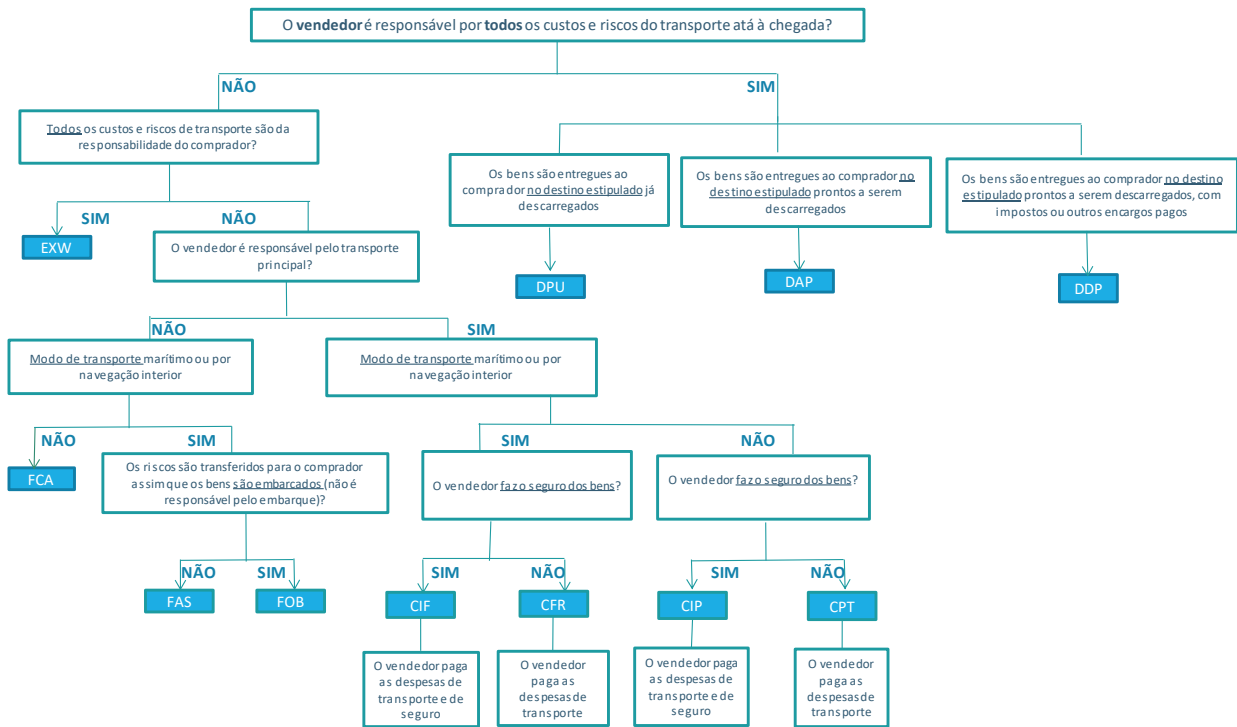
O **vendedor** é responsável por **todos** os custos e riscos do transporte atá à chegada?

NÃO

Todos os custos e riscos de transporte são da responsabilidade do comprador?

SIM

EXW

NÃO

O vendedor é responsável pelo transporte principal?

NÃO

Modo de transporte marítimo ou por navegação interior

NÃO

FCA

SIM

Os riscos são transferidos para o comprador assim que os bens são embarcados (não é responsável pelo embarque)?

NÃO

FAS

SIM

FOB

SIM

Modo de transporte marítimo ou por navegação interior

SIM

O vendedor faz o seguro dos bens?

SIM

CIF

O vendedor paga as despesas de transporte e de seguro

NÃO

CFR

O vendedor paga as despesas de transporte

NÃO

O vendedor faz o seguro dos bens?

SIM

CIP

O vendedor paga as despesas de transporte e de seguro

NÃO

CPT

O vendedor paga as despesas de transporte

SIM

Os bens são entregues ao comprador no destino estipulado já descarregados

DPU

Os bens são entregues ao comprador no destino estipulado prontos a serem descarregados

DAP

Os bens são entregues ao comprador no destino estipulado prontos a serem descarregados, com impostos ou outros encargos pagos

DDP